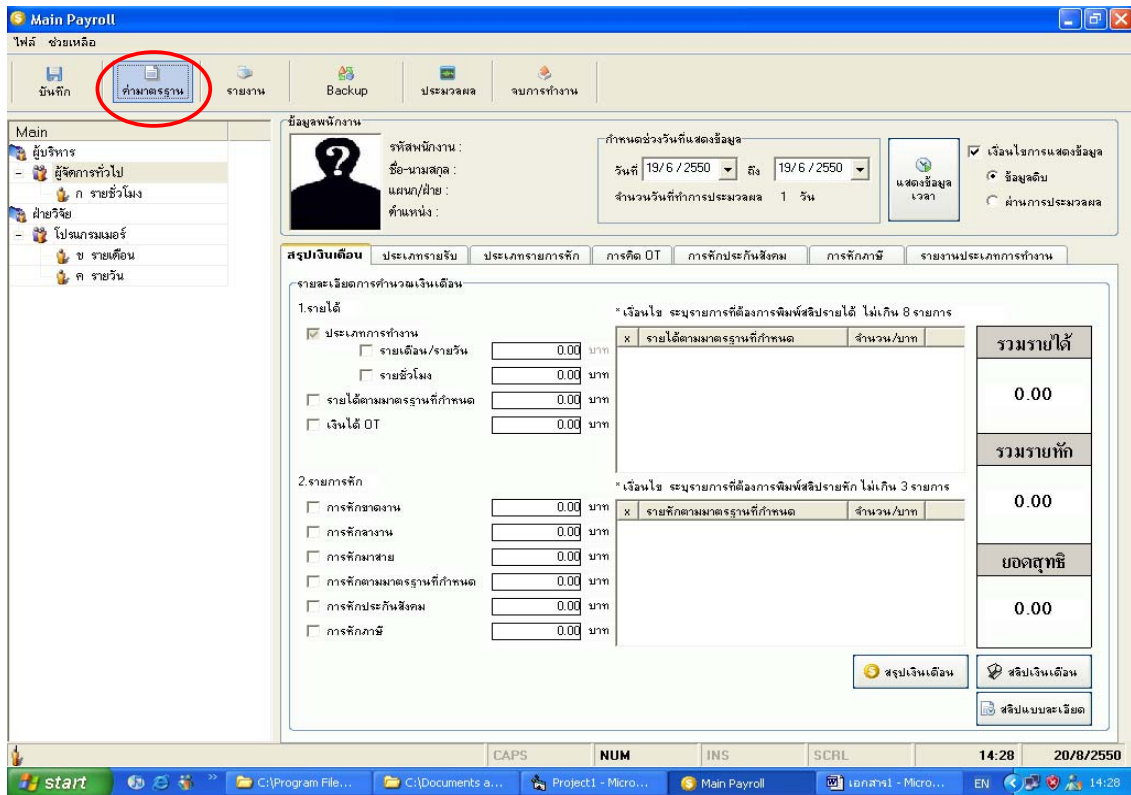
Main Payroll

ไฟล์ ช่วยเหลือ

บันทึก
ค่ามาตรฐาน
รายงาน
Backup
ประมวลผล
จบการทำงาน

Main
ผู้บริหาร
ผู้จัดการทั่วไป
ก รายชั่วโมง
ฝ่ายวิจัย
โปรแกรมเมอร์
ข รายเดือน
ค รายวัน

ข้อมูลพนักงาน
รหัสพนักงาน :
ชื่อ-นามสกุล :
แผนก/ฝ่าย :
ตำแหน่ง :

กำหนดช่วงวันที่แสดงข้อมูล
วันที่ 19/6/2550 ถึง 19/6/2550
จำนวนวันที่ทำการประมวลผล 1 วัน
แสดงข้อมูลเวลา

เงื่อนไขการแสดงข้อมูล
ข้อมูลดิบ
ผ่านการประมวลผล

สรุปเงินเดือน | ประเภทรายรับ | ประเภทรายการหัก | การคิด OT | การหักประกันสังคม | การหักภาษี | รายงานประเภทการทำงาน

รายละเอียดการคำนวณเงินเดือน
1.รายได้
ประเภทการทำงาน
รายเดือน/รายวัน 0.00 บาท
รายชั่วโมง 0.00 บาท
รายได้ตามมาตรฐานที่กำหนด 0.00 บาท
เงินได้ OT 0.00 บาท

* เงื่อนไข ระบุรายการที่ต้องการพิมพ์สลิปรายได้ ไม่เกิน 8 รายการ
| x | รายได้ตามมาตรฐานที่กำหนด | จำนวน/บาท |
|---|---|---|

รวมรายได้
0.00
รวมรายหัก
0.00

2.รายการหัก
การหักขาดงาน 0.00 บาท
การหักลางาน 0.00 บาท
การหักมาสาย 0.00 บาท
การหักตามมาตรฐานที่กำหนด 0.00 บาท
การหักประกันสังคม 0.00 บาท
การหักภาษี 0.00 บาท

* เงื่อนไข ระบุรายการที่ต้องการพิมพ์สลิปรายหัก ไม่เกิน 3 รายการ
| x | รายหักตามมาตรฐานที่กำหนด | จำนวน/บาท |
|---|---|---|

ยอดสุทธิ
0.00

สรุปเงินเดือน
สลิปเงินเดือน
สลิปแบบละเอียด

CAPS NUM INS SCRL 14:28 20/8/2550

start | C:\Program File... | C:\Documents a... | Project1 - Micro... | Main Payroll | เอกสาร1 - Micro... | EN 14:28